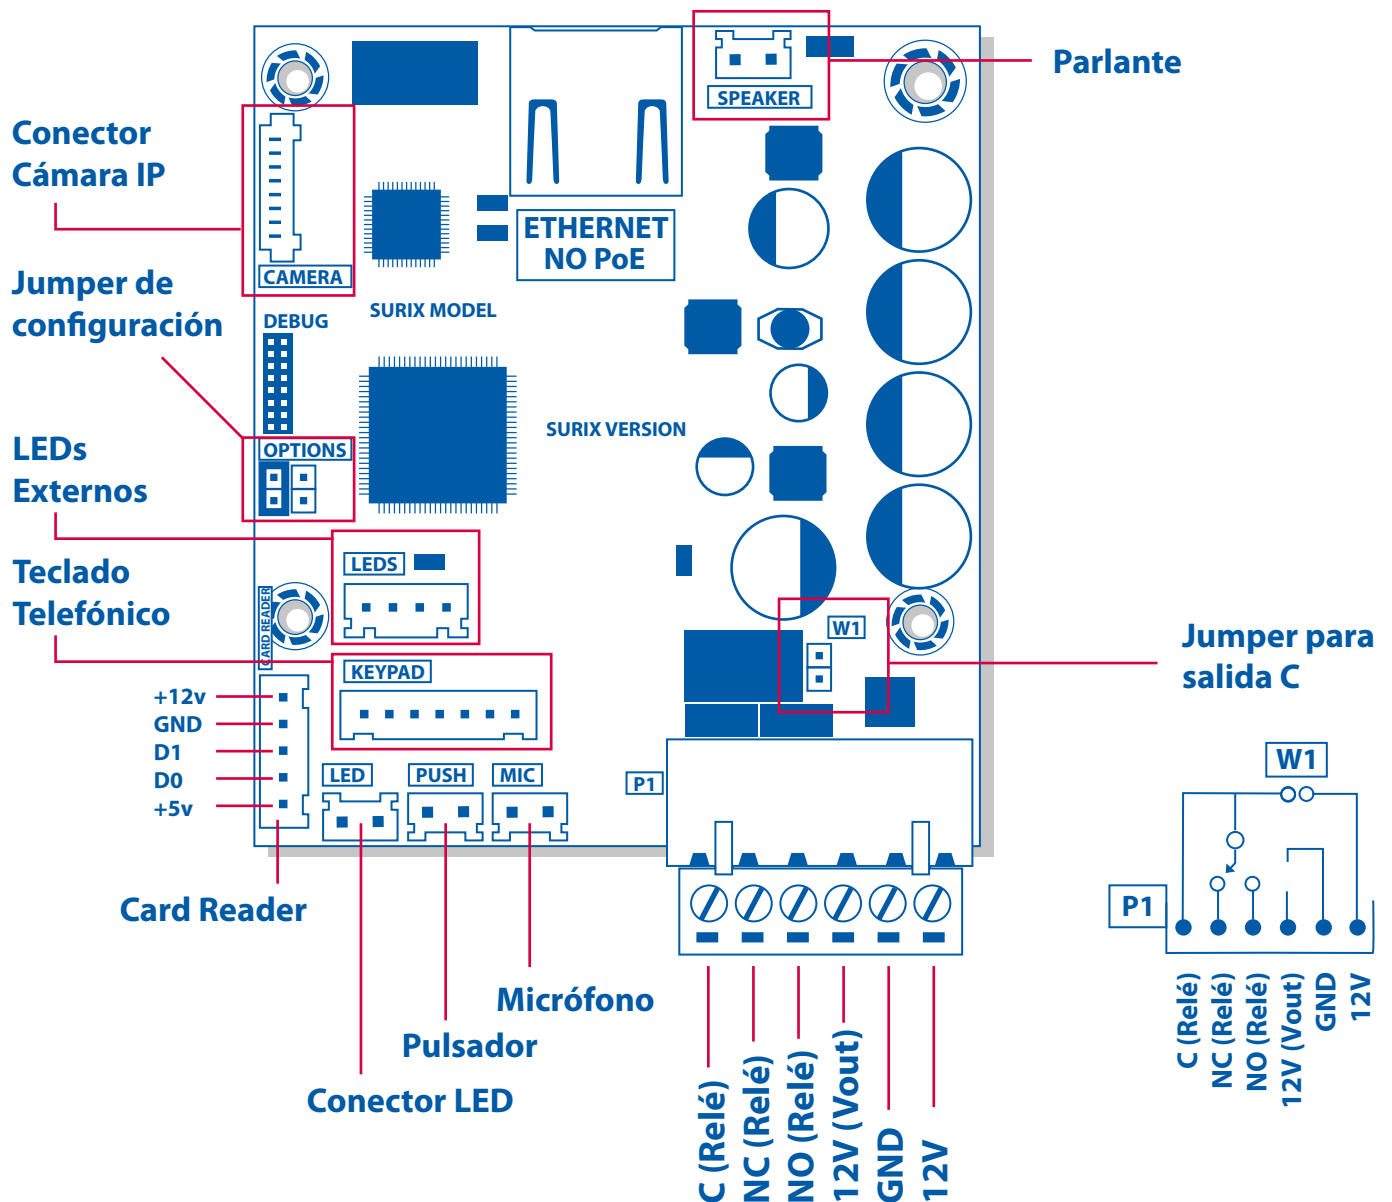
SPEAKER

Parlante

Conector Cámara IP

CAMERA

ETHERNET NO PoE

Jumper de configuración

DEBUG

SURIX MODEL

SURIX VERSION

LEDs Externos

OPTIONS

LEDS

Teclado Telefónico

CARD READER

KEYPAD

W1

Jumper para salida C

+12v
GND
D1
D0
+5v

LED

PUSH

MIC

P1

Card Reader

Micrófono

Pulsador

Conector LED

C (Relé)
NC (Relé)
NO (Relé)
12V (Vout)
GND
12V

W1

P1

C (Relé)
NC (Relé)
NO (Relé)
12V (Vout)
GND
12V